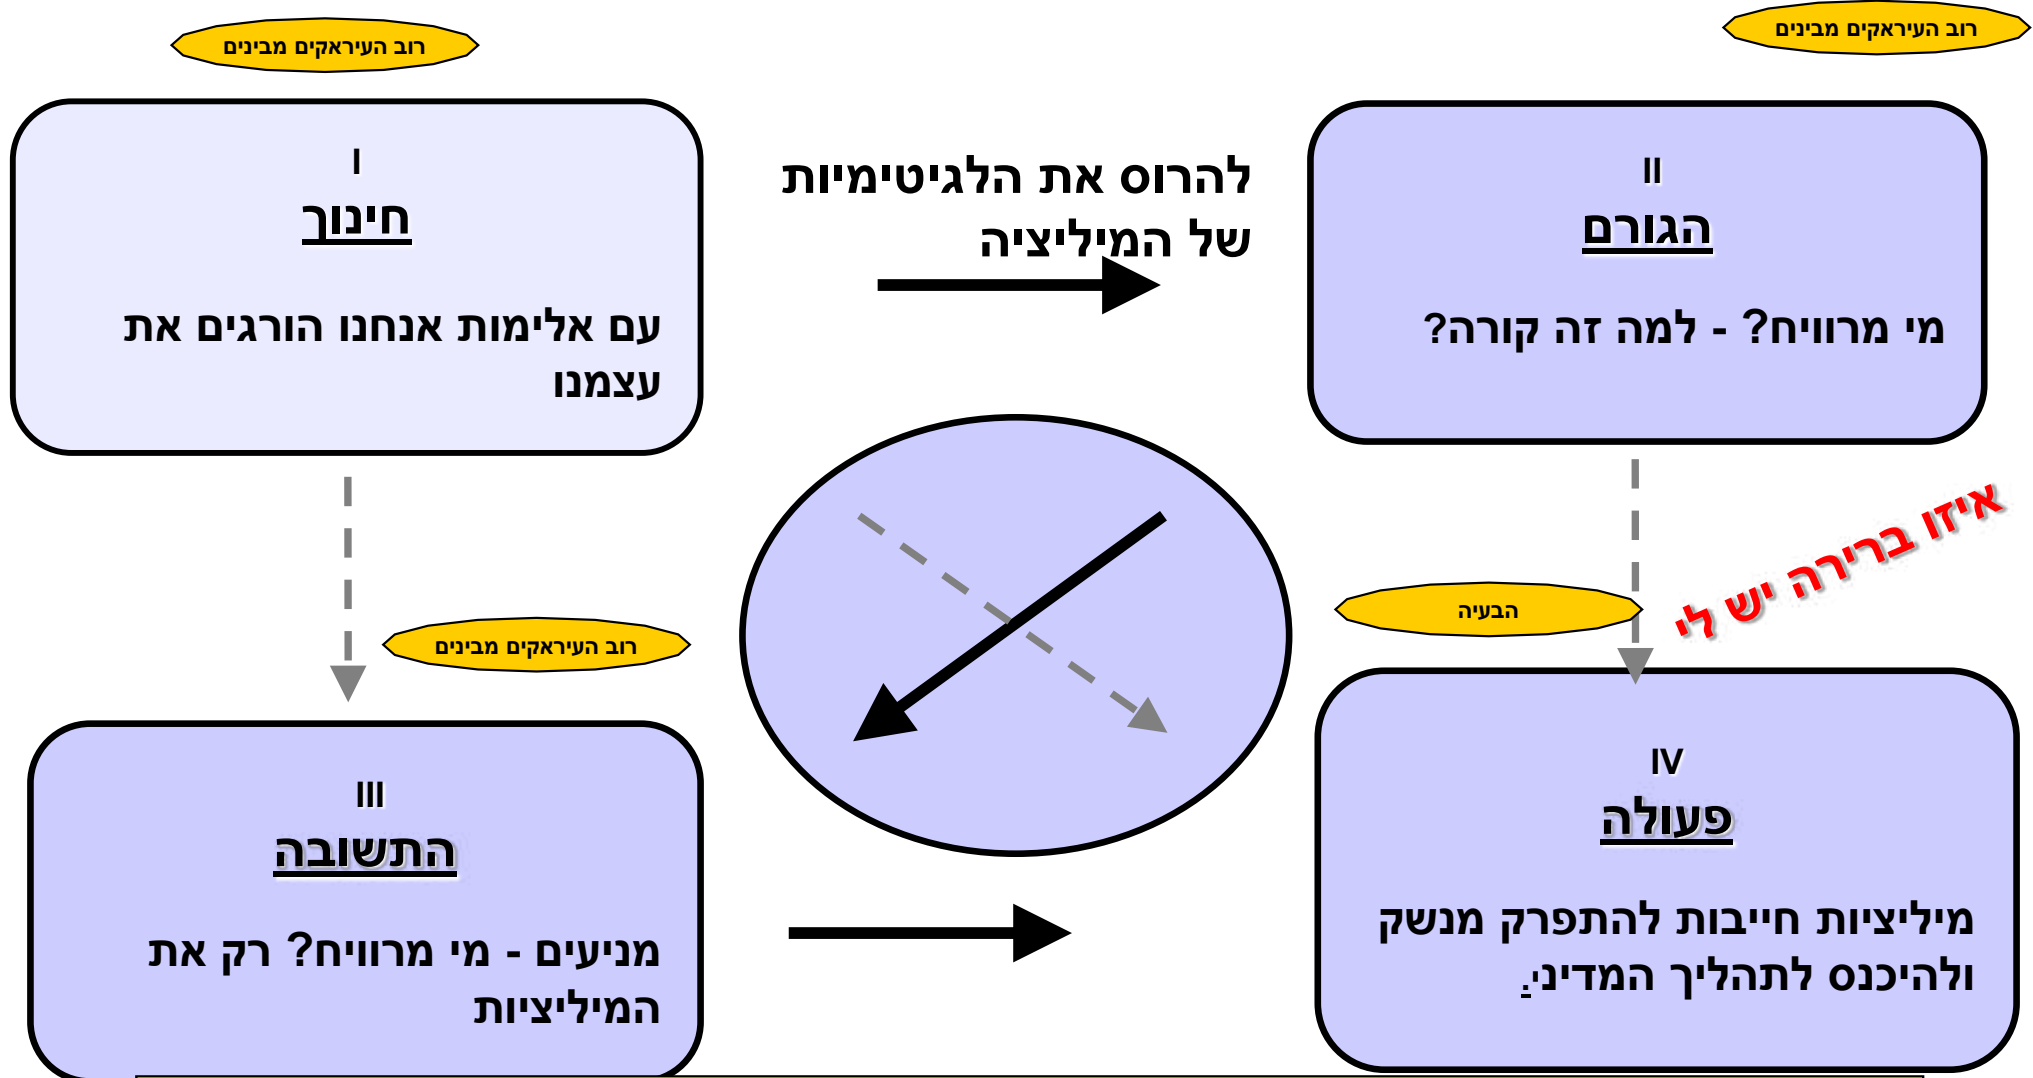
רוב העיראקים מבינים

I
חינוך

עם אלימות אנחנו הורגים את עצמנו

רוב העיראקים מבינים

II
הגורם

מי מרוויח? - למה זה קורה?

להרוס את הלגיטימיות של המיליציה

איזו ברירה יש לי

הבעיה

רוב העיראקים מבינים

III
התשובה

מניעים - מי מרוויח? רק את המיליציות

IV
פעולה

מיליציות חייבות להתפרק מנשק ולהיכנס לתהליך המדיני.